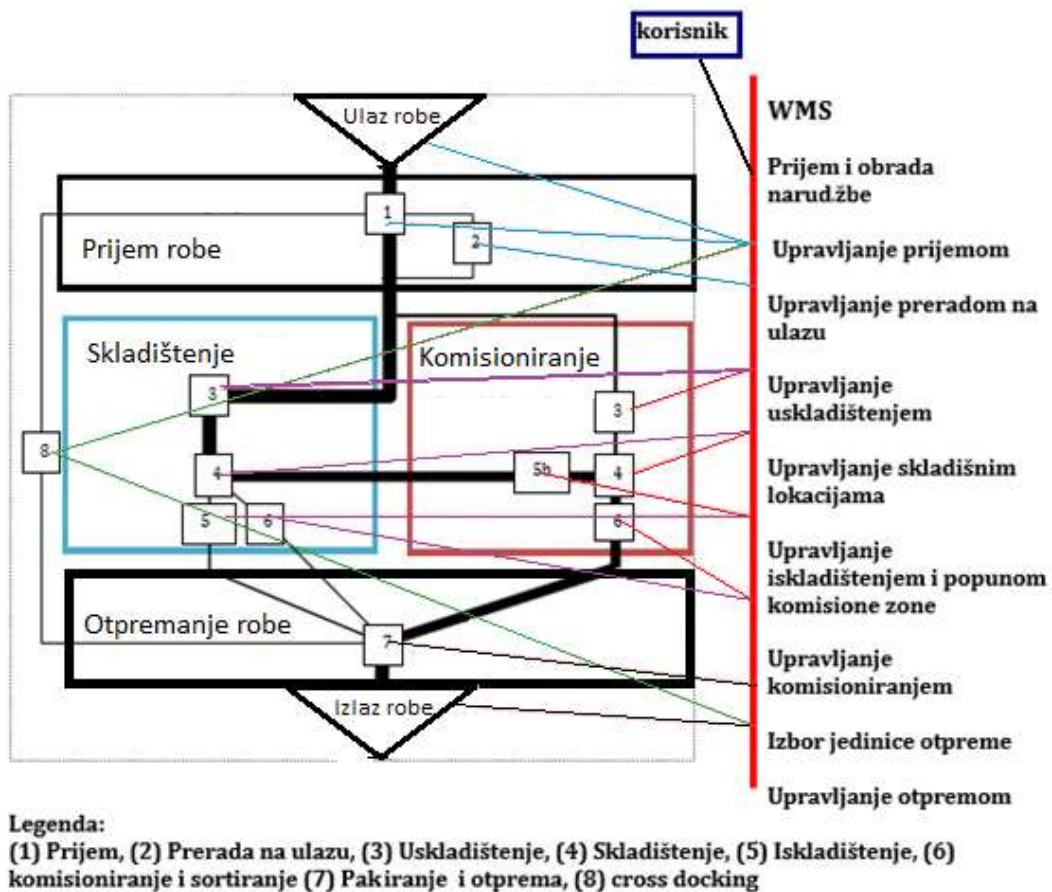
korisnik

Ulaz robe

Prijem robe

1

2

Skladištenje

Komisioniranje

3

3

8

4

5b

4

5

6

6

Otpremanje robe

7

Izlaz robe

WMS

Prijem i obrada narud.žbe

Upravljanje prijemom

Upravljanje preradom na ulazu

Upravljanje uskladištenjem

Upravljanje skladišnim lokacijama

Upravljanje iskladištenjem i popunom komisione zone

Upravljanje komisioniranjem

Izbor jedinice otpreme

Upravljanje otpremom

Legenda:
(1) Prijem, (2) Prerada na ulazu, (3) Uskladištenje, (4) Skladištenje, (5) Iskladištenje, (6) komisioniranje i sortiranje (7) Pakiranje i otprema, (8) cross docking